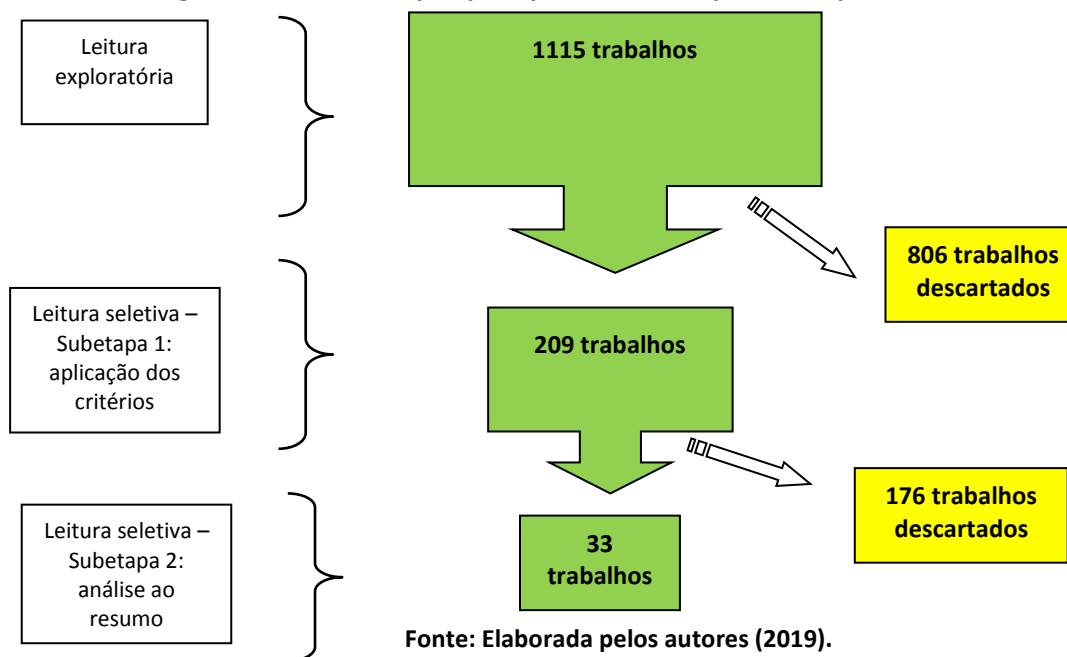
Leitura exploratória

1115 trabalhos

806 trabalhos descartados

Leitura seletiva – Subetapa 1: aplicação dos critérios

209 trabalhos

176 trabalhos descartados

Leitura seletiva – Subetapa 2: análise ao resumo

33 trabalhos

Fonte: Elaborada pelos autores (2019).